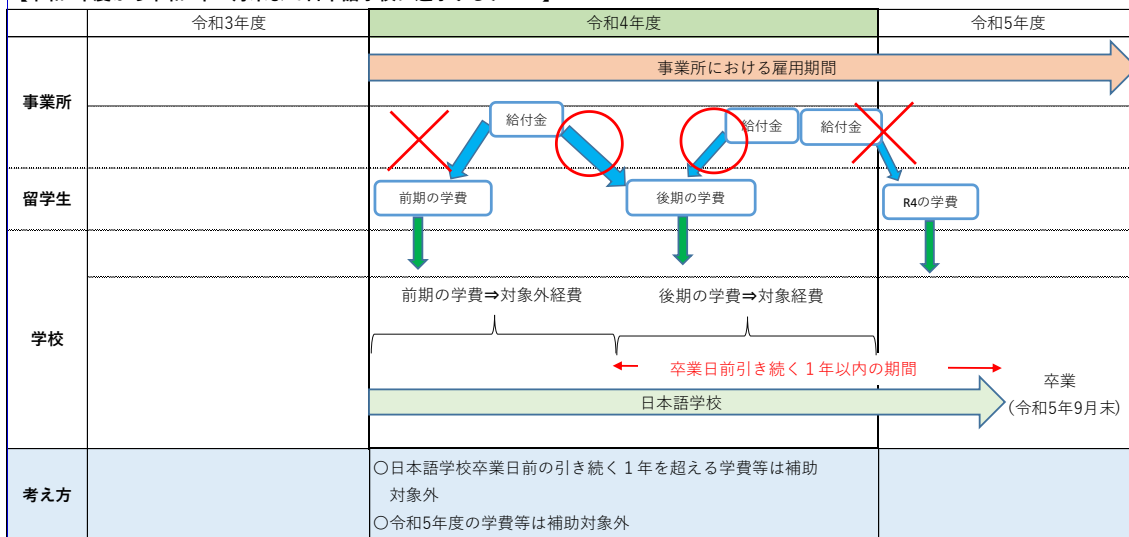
| | 令和3年度 | 令和4年度 | 令和5年度 |
|---|---|---|---|
| 事業所 | | 事業所における雇用期間 給付金 給付金 給付金 | |
| 留学生 | | 前期の学費 後期の学費 | R4の学費 |
| 学校 | | 前期の学費⇒対象外経費 後期の学費⇒対象経費 卒業日前引き続く１年以内の期間 日本語学校 | 卒業 （令和5年9月末） |
| 考え方 | | 〇日本語学校卒業日前の引き続く１年を超える学費等は補助対象外 〇令和5年度の学費等は補助対象外 | |